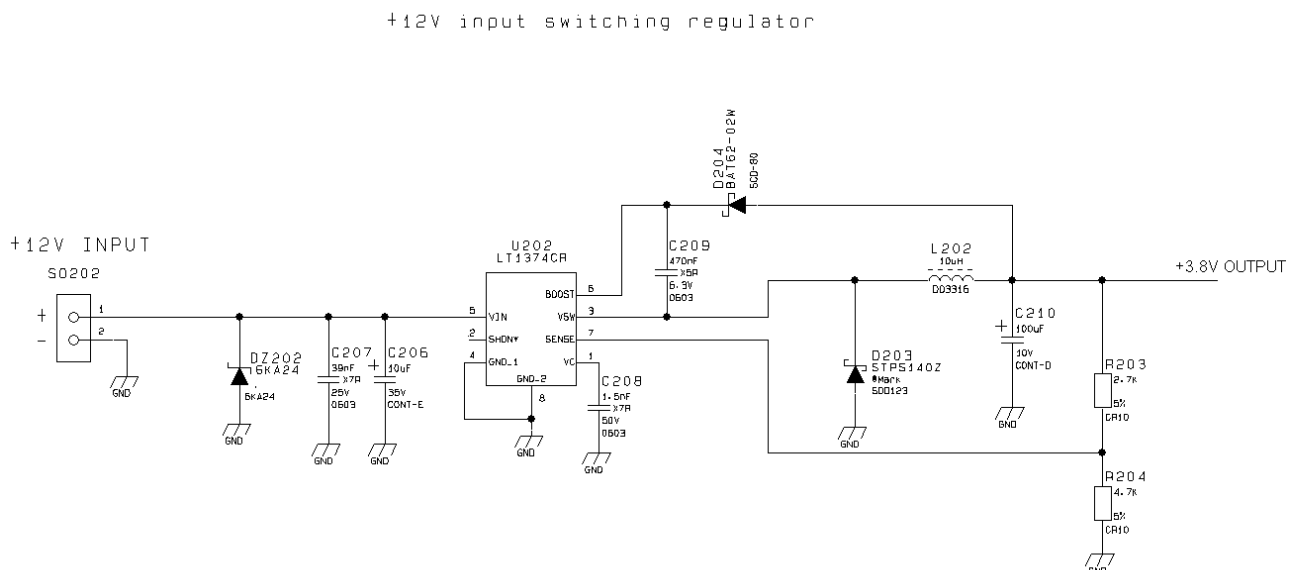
+12V input switching regulator

D204
BAT62-02W
SCD-80

+12V INPUT
S0202
+
-
1
2
GND

DZ202
6KA24
6KA24
GND

C207
39nF
X7R
25V
0603
GND

C206
10uF
35V
CONT-E
GND

U202
LT1374CR
5 VIN
2 SHDN
4 GND_1
GND_2
8
6 BOOST
3 VSW
7 SENSE
1 VC
GND

C209
470nF
X5R
6.3V
0603

C208
1.5nF
X7R
50V
0603
GND

L202
10uH
DO3316

D203
STPS140Z
@Mark
SOD123
GND

C210
100uF
10V
CONT-D
GND

+3.8V OUTPUT

R203
2.7K
5%
CR10

R204
4.7K
5%
CR10
GND